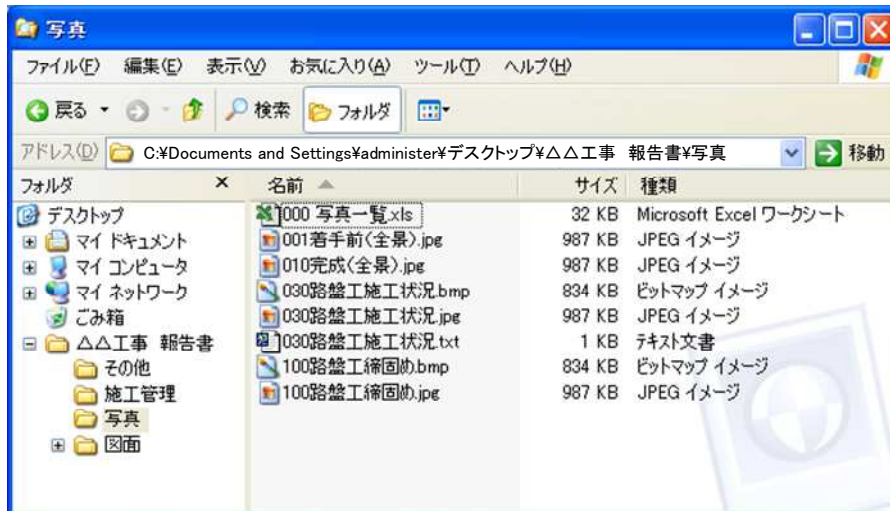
写真

ファイル(F) 編集(E) 表示(V) お気に入り(A) ツール(T) ヘルプ(H)

戻る 検索 フォルダ

アドレス(D) C:¥Documents and Settings¥administer¥デスクトップ¥△△工事 報告書¥写真 移動

フォルダ ×

デスクトップ
マイ ドキュメント
マイ コンピュータ
マイ ネットワーク
ごみ箱
△△工事 報告書
その他
施工管理
写真
図面

| 名前 | サイズ | 種類 |
|---|---|---|
| 000 写真一覧.xls | 32 KB | Microsoft Excel ワークシート |
| 001着手前(全景).jpg | 987 KB | JPEG イメージ |
| 010完成(全景).jpg | 987 KB | JPEG イメージ |
| 030路盤工施工状況.bmp | 834 KB | ビットマップ イメージ |
| 030路盤工施工状況.jpg | 987 KB | JPEG イメージ |
| 030路盤工施工状況.txt | 1 KB | テキスト文書 |
| 100路盤工締固め.bmp | 834 KB | ビットマップ イメージ |
| 100路盤工締固め.jpg | 987 KB | JPEG イメージ |